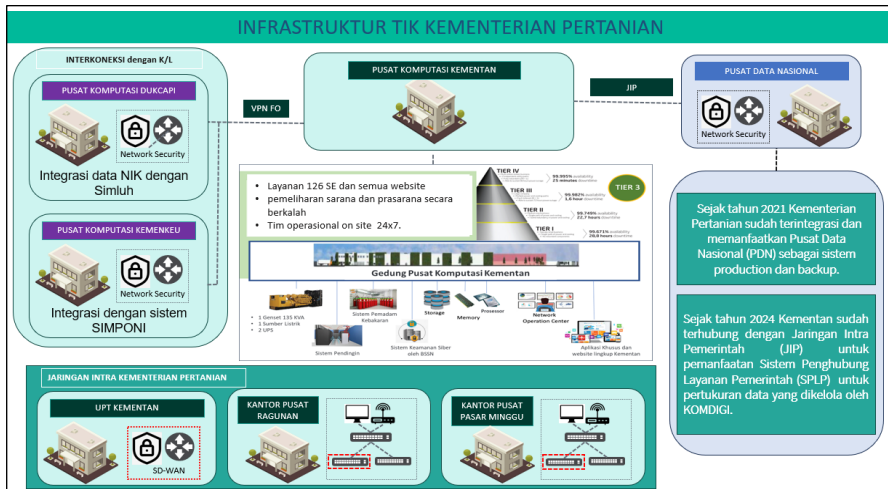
INFRASTRUKTUR TIK KEMENTERIAN PERTANIAN

INTERKONEKSI dengan K/L

PUSAT KOMPUTASI DUKCAPIL

Network Security

Integrasi data NIK dengan Simluh

PUSAT KOMPUTASI KEMENKEU

Network Security

Integrasi dengan sistem SIMPONI

VPN FO

PUSAT KOMPUTASI KEMENTAN

JIP

PUSAT DATA NASIONAL

Network Security

- Layanan 126 SE dan semua website
- pemeliharan sarana dan prasarana secara berkalah
- Tim operasional on site 24x7.

TIER IV 99.995% availability 25 minutes downtime
TIER III 99.982% availability 1,6 hour downtime
TIER II 99.749% availability 22,7 hours downtime
TIER I 99.671% availability 28,8 hours downtime

TIER 3

Gedung Pusat Komputasi Kementan

- 1 Genset 135 KVA
- 1 Sumber Listrik
- 2 UPS

Sistem Pemadam Kebakaran

Storage

Memory

Processor

Network Operation Center

Sistem Pendingin

Sistem Keamanan Siber oleh BSSN

Aplikasi Khusus dan website lingkup Kementan

Sejak tahun 2021 Kementerian Pertanian sudah terintegrasi dan memanfaatkan Pusat Data Nasional (PDN) sebagai sistem production dan backup.

Sejak tahun 2024 Kementan sudah terhubung dengan Jaringan Intra Pemerintah (JIP) untuk pemanfaatan Sistem Penghubung Layanan Pemerintah (SPLP) untuk pertukuran data yang dikelola oleh KOMDIGI.

JARINGAN INTRA KEMENTERIAN PERTANIAN

UPT KEMENTAN

SD-WAN

KANTOR PUSAT RAGUNAN

KANTOR PUSAT PASAR MINGGU